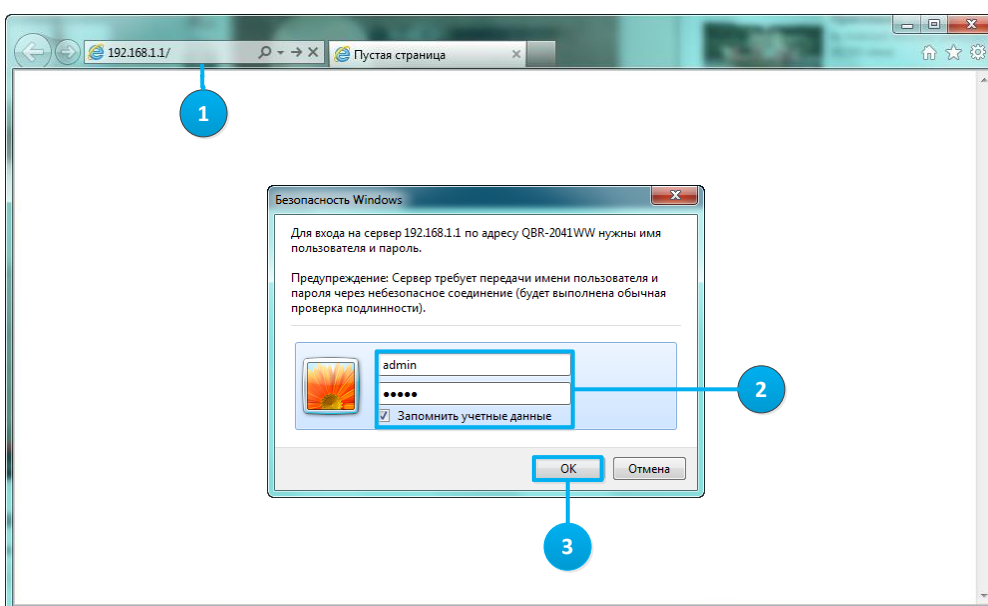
192.168.1.1/

Пустая страница

1

Безопасность Windows

Для входа на сервер 192.168.1.1 по адресу QBR-2041WW нужны имя пользователя и пароль.

Предупреждение: Сервер требует передачи имени пользователя и пароля через небезопасное соединение (будет выполнена обычная проверка подлинности).

admin

•••••

Запомнить учетные данные

2

OK

Отмена

3